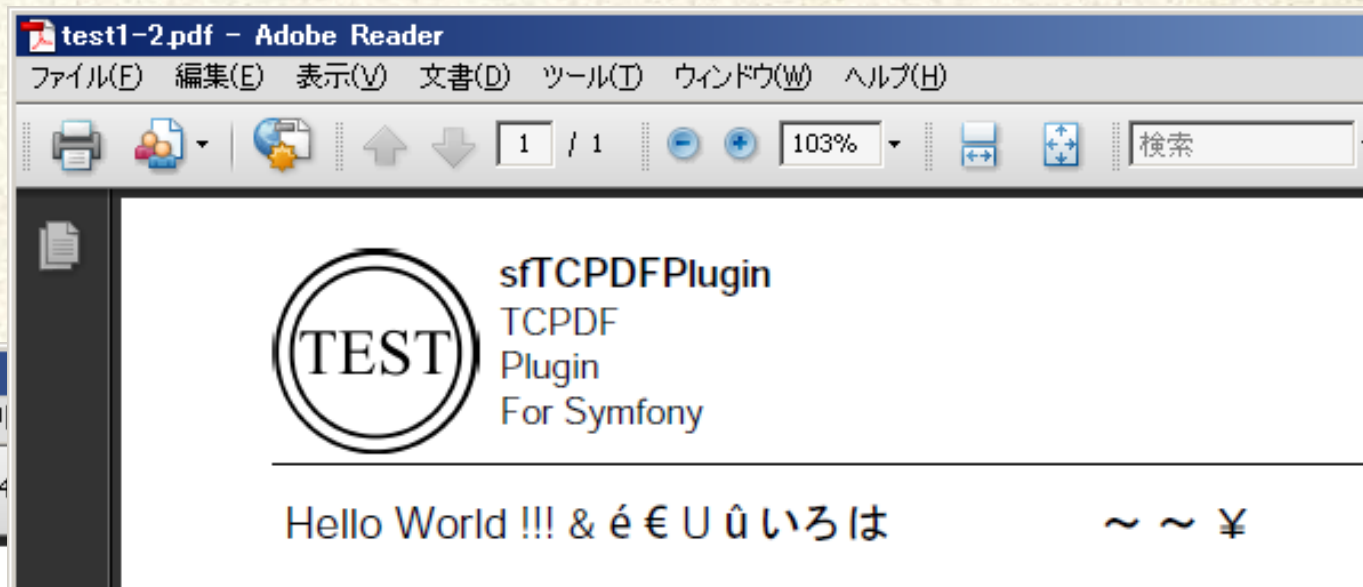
test1-2.pdf - Adobe Reader

ファイル(F) 編集(E) 表示(V) 文書(D) ツール(T) ウィンドウ(W) ヘルプ(H)

1 / 1 103% 検索

TEST

sfTCPDFPlugin
TCPDF
Plugin
For Symfony

Hello World !!! & é € U û いろは ～ ～ ¥